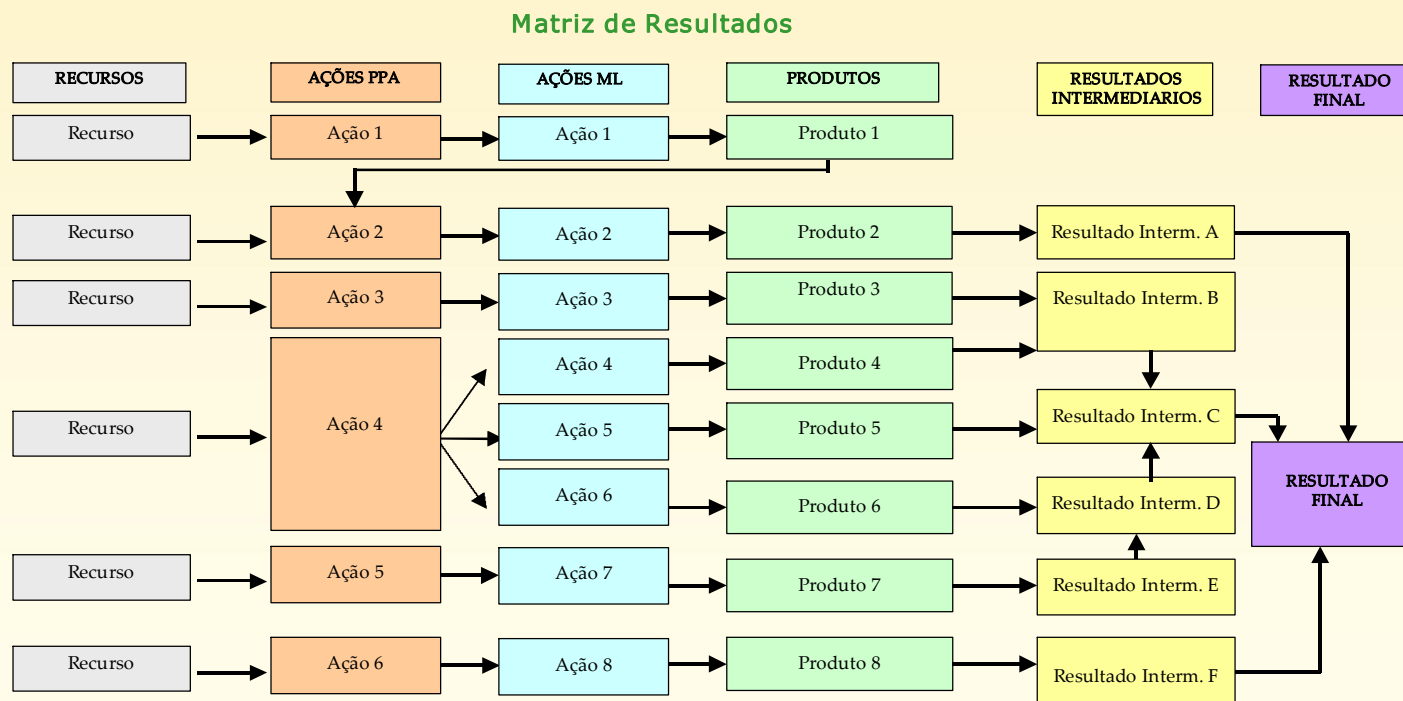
Matriz de Resultados

RECURSOS

AÇÕES PPA

AÇÕES ML

PRODUTOS

RESULTADOS INTERMEDIARIOS

RESULTADO FINAL

Recurso
Ação 1
Ação 1
Produto 1

Recurso
Ação 2
Ação 2
Produto 2
Resultado Interm. A

Recurso
Ação 3
Ação 3
Produto 3
Resultado Interm. B

Ação 4
Produto 4

Recurso
Ação 4
Ação 5
Produto 5
Resultado Interm. C

Ação 6
Produto 6
Resultado Interm. D

RESULTADO FINAL

Recurso
Ação 5
Ação 7
Produto 7
Resultado Interm. E

Recurso
Ação 6
Ação 8
Produto 8
Resultado Interm. F